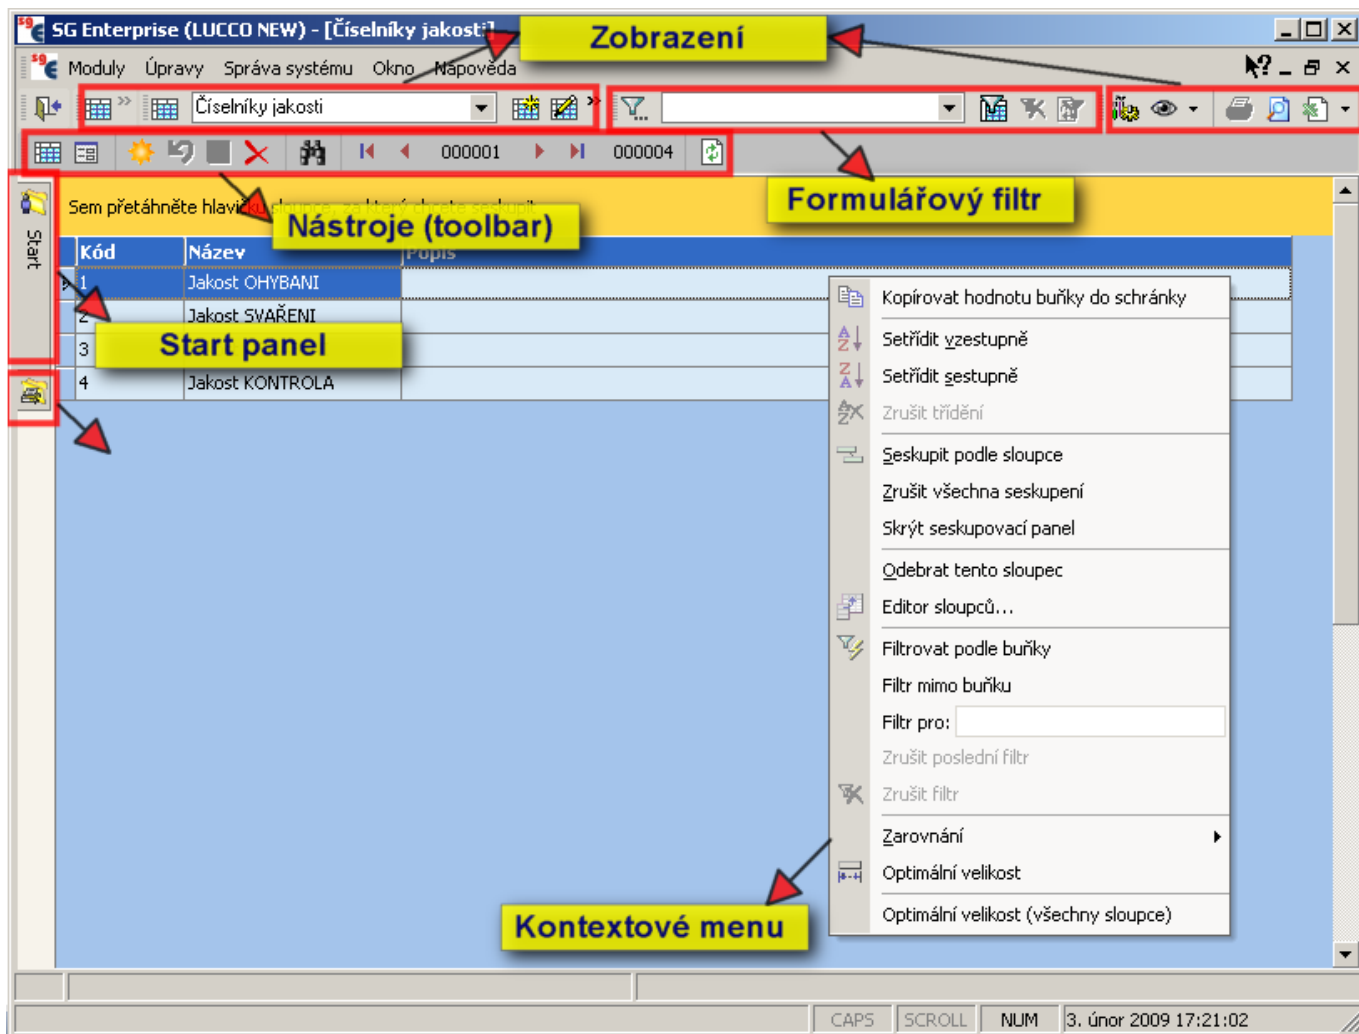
SG Enterprise (LUCCO NEW) - [Číselníky jakostí]

Zobrazení

Moduly Úpravy Správa systému Okno Nápověda

Číselníky jakosti

000001 000004

Formulářový filtr

Sem přetáhněte hlavi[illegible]

Nástroje (toolbar)

Start

| Kód | Název | Popis |
|---|---|---|
| 1 | Jakost OHYBANI | |
| 2 | Jakost SVAŘENI | |
| 3 | | |
| 4 | Jakost KONTROLA | |

Start panel

Kopírovat hodnotu buňky do schránky
Setřídit vzestupně
Setřídit sestupně
Zrušit třídění
Seskupit podle sloupce
Zrušit všechna seskupení
Skrýt seskupovací panel
Odebrat tento sloupec
Editor sloupců...
Filtrovat podle buňky
Filtr mimo buňku
Filtr pro:
Zrušit poslední filtr
Zrušit filtr
Zarovnání
Optimální velikost
Optimální velikost (všechny sloupce)

Kontextové menu

CAPS SCROLL NUM 3. únor 2009 17:21:02